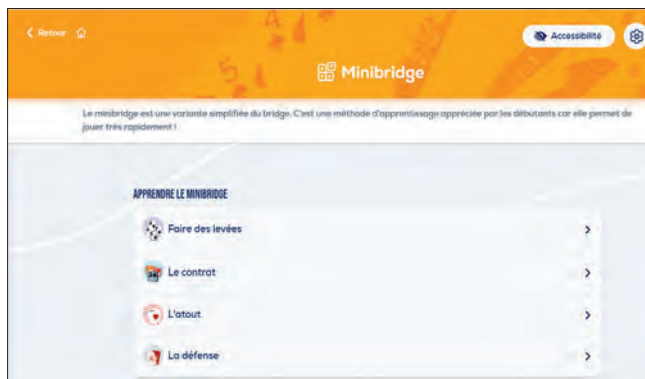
< Retour

Accessibilité

Minibridge

Le minibridge est une variante simplifiée du bridge. C'est une méthode d'apprentissage appréciée par les débutants car elle permet de jouer très rapidement !

APPRENDRE LE MINIBRIDGE

Faire des levées >

Le contrat >

L'atout >

La défense >